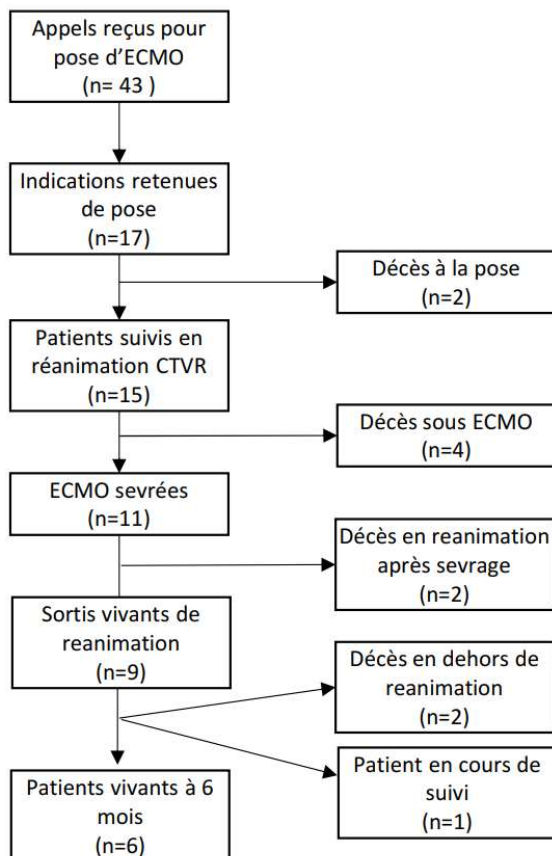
Appels reçus pour pose d'ECMO
(n= 43 )

Indications retenues de pose
(n=17)

Décès à la pose
(n=2)

Patients suivis en réanimation CTVR
(n=15)

Décès sous ECMO
(n=4)

ECMO sevrées
(n=11)

Décès en reanimation après sevrage
(n=2)

Sortis vivants de reanimation
(n=9)

Décès en dehors de reanimation
(n=2)

Patient en cours de suivi
(n=1)

Patients vivants à 6 mois
(n=6)